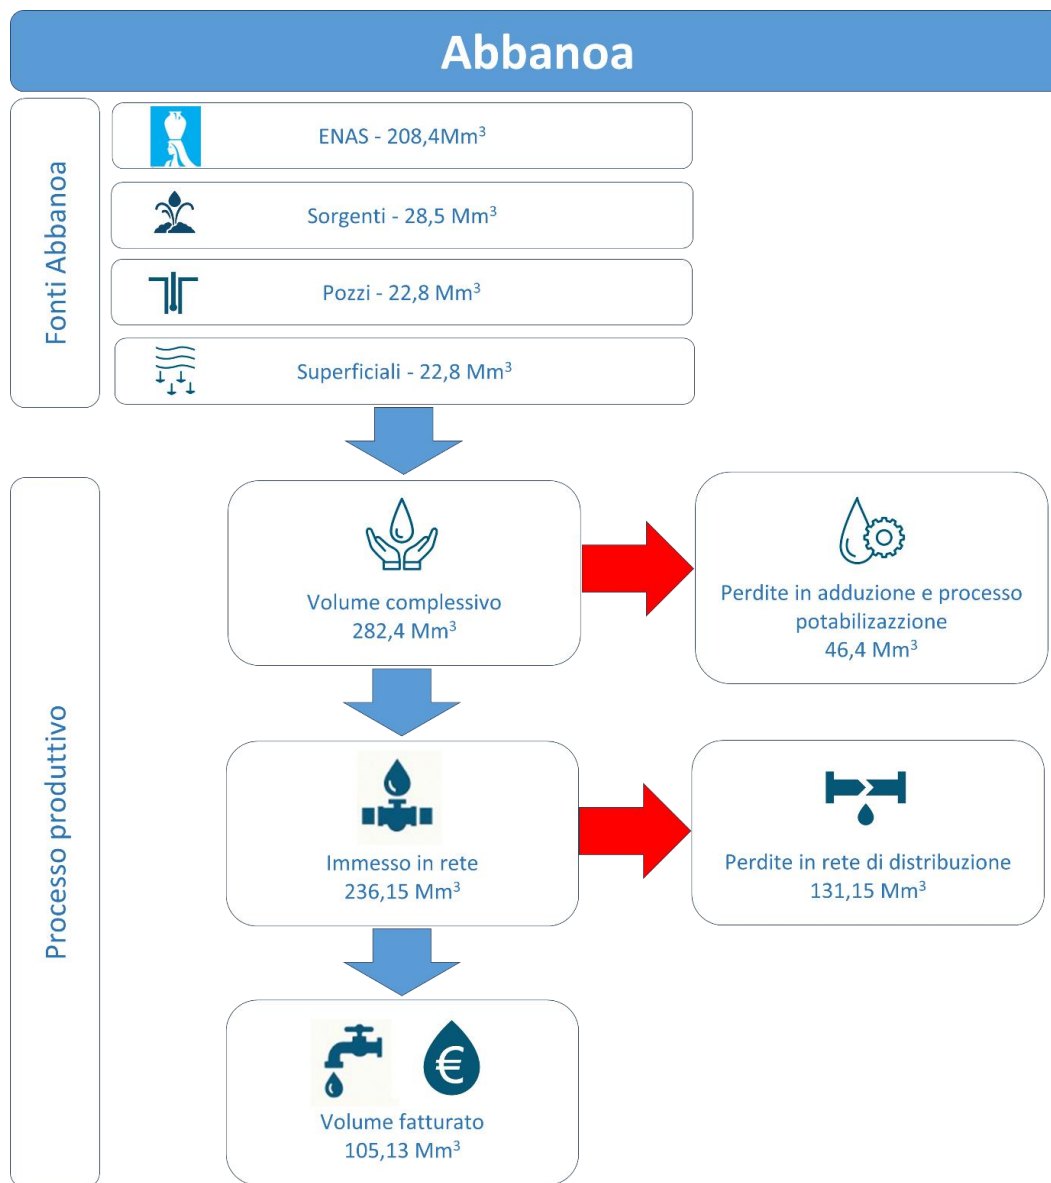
Abbanoa

Fonti Abbanoa

ENAS - 208,4Mm$^3$

Sorgenti - 28,5 Mm$^3$

Pozzi - 22,8 Mm$^3$

Superficiali - 22,8 Mm$^3$

Processo produttivo

Volume complessivo
282,4 Mm$^3$

Perdite in adduzione e processo potabilizazzione
46,4 Mm$^3$

Immesso in rete
236,15 Mm$^3$

Perdite in rete di distribuzione
131,15 Mm$^3$

Volume fatturato
105,13 Mm$^3$